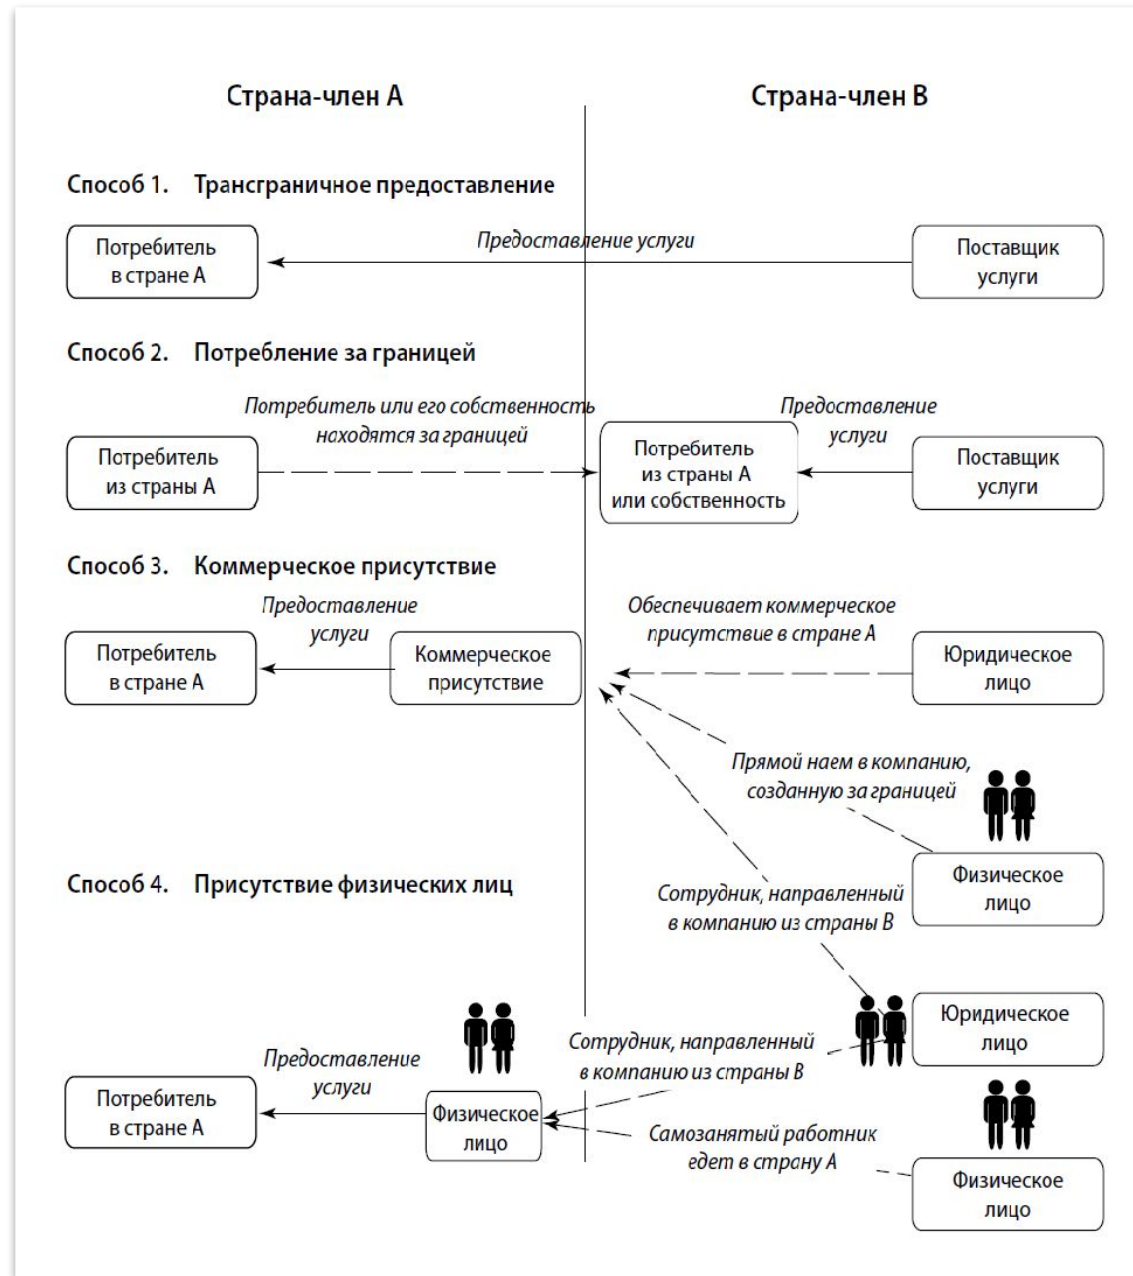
Страна-член А

Страна-член В

Способ 1. Трансграничное предоставление

Потребитель в стране А

Предоставление услуги

Поставщик услуги

Способ 2. Потребление за границей

Потребитель или его собственность находятся за границей

Предоставление услуги

Потребитель из страны А

Потребитель из страны А или собственность

Поставщик услуги

Способ 3. Коммерческое присутствие

Предоставление услуги

Обеспечивает коммерческое присутствие в стране А

Потребитель в стране А

Коммерческое присутствие

Юридическое лицо

Прямой наем в компанию, созданную за границей

Физическое лицо

Способ 4. Присутствие физических лиц

Сотрудник, направленный в компанию из страны В

Юридическое лицо

Предоставление услуги

Сотрудник, направленный в компанию из страны В

Потребитель в стране А

Физическое лицо

Самозанятый работник едет в страну А

Физическое лицо